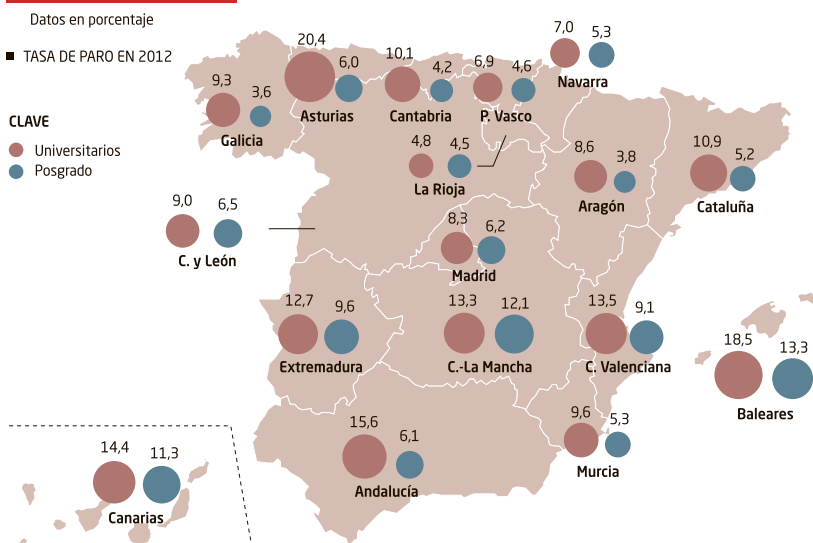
Datos en porcentaje

TASA DE PARO EN 2012

CLAVE
Universitarios
Posgrado

20,4 6,0 Asturias
10,1 4,2 Cantabria
6,9 4,6 P. Vasco
7,0 5,3 Navarra
9,3 3,6 Galicia
4,8 4,5 La Rioja
8,6 3,8 Aragón
10,9 5,2 Cataluña
9,0 6,5 C. y León
8,3 6,2 Madrid
12,7 9,6 Extremadura
13,3 12,1 C.-La Mancha
13,5 9,1 C. Valenciana
18,5 13,3 Baleares
15,6 6,1 Andalucía
9,6 5,3 Murcia
14,4 11,3 Canarias